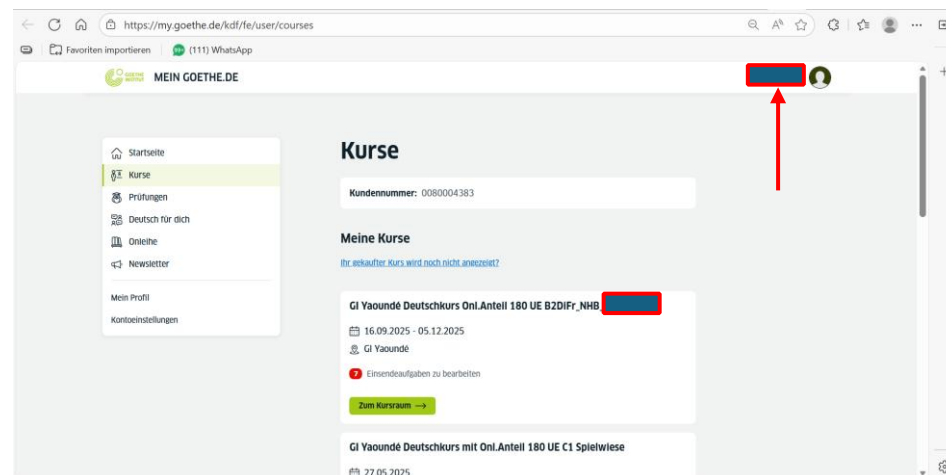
https://my.goethe.de/kdf/fe/user/courses

Favoriten importieren | (111) WhatsApp

GOETHE INSTITUT MEIN GOETHE.DE

Startseite
Kurse
Prüfungen
Deutsch für dich
Onleihe
Newsletter

Mein Profil
Kontoeinstellungen

Kurse

Kundennummer: 0080004383

Meine Kurse

Ihr gekaufter Kurs wird noch nicht angezeigt?

GI Yaoundé Deutschkurs Onl.Anteil 180 UE B2DiFr_NHB

16.09.2025 - 05.12.2025

GI Yaoundé

7 Einsendeaufgaben zu bearbeiten

Zum Kursraum →

GI Yaoundé Deutschkurs mit Onl.Anteil 180 UE C1 Spielwiese

27.05.2025